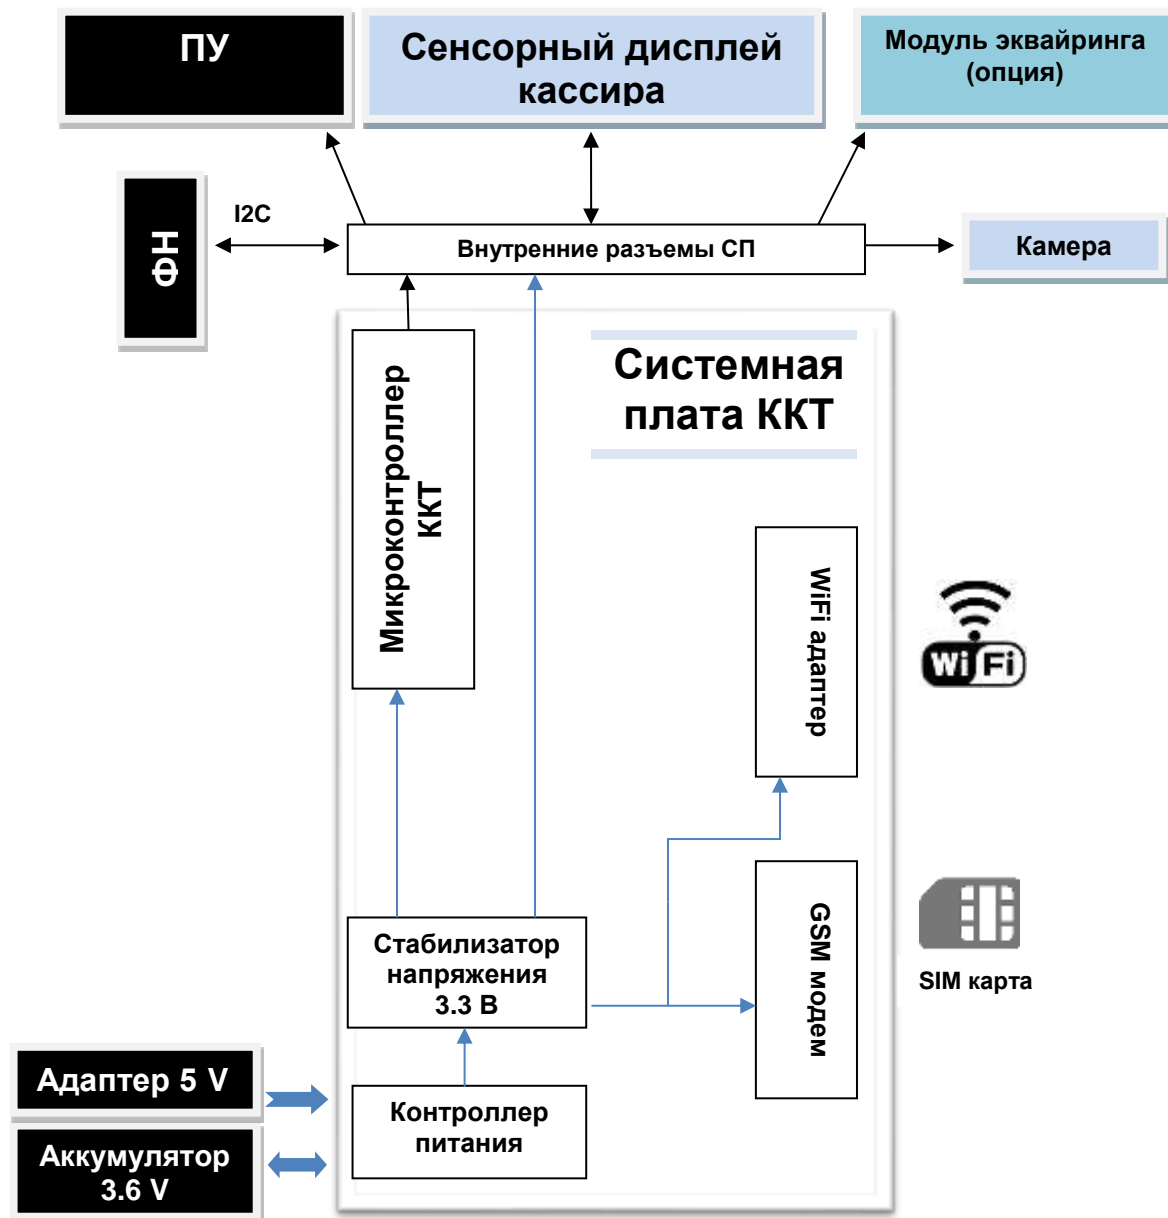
ПУ

Сенсорный дисплей кассира

Модуль эквайринга (опция)

ФН

I2C

Внутренние разъемы СП

Камера

Микроконтроллер ККТ

Системная плата ККТ

WiFi адаптер

Wi Fi

GSM модем

SIM карта

Стабилизатор напряжения 3.3 В

Контроллер питания

Адаптер 5 V

Аккумулятор 3.6 V